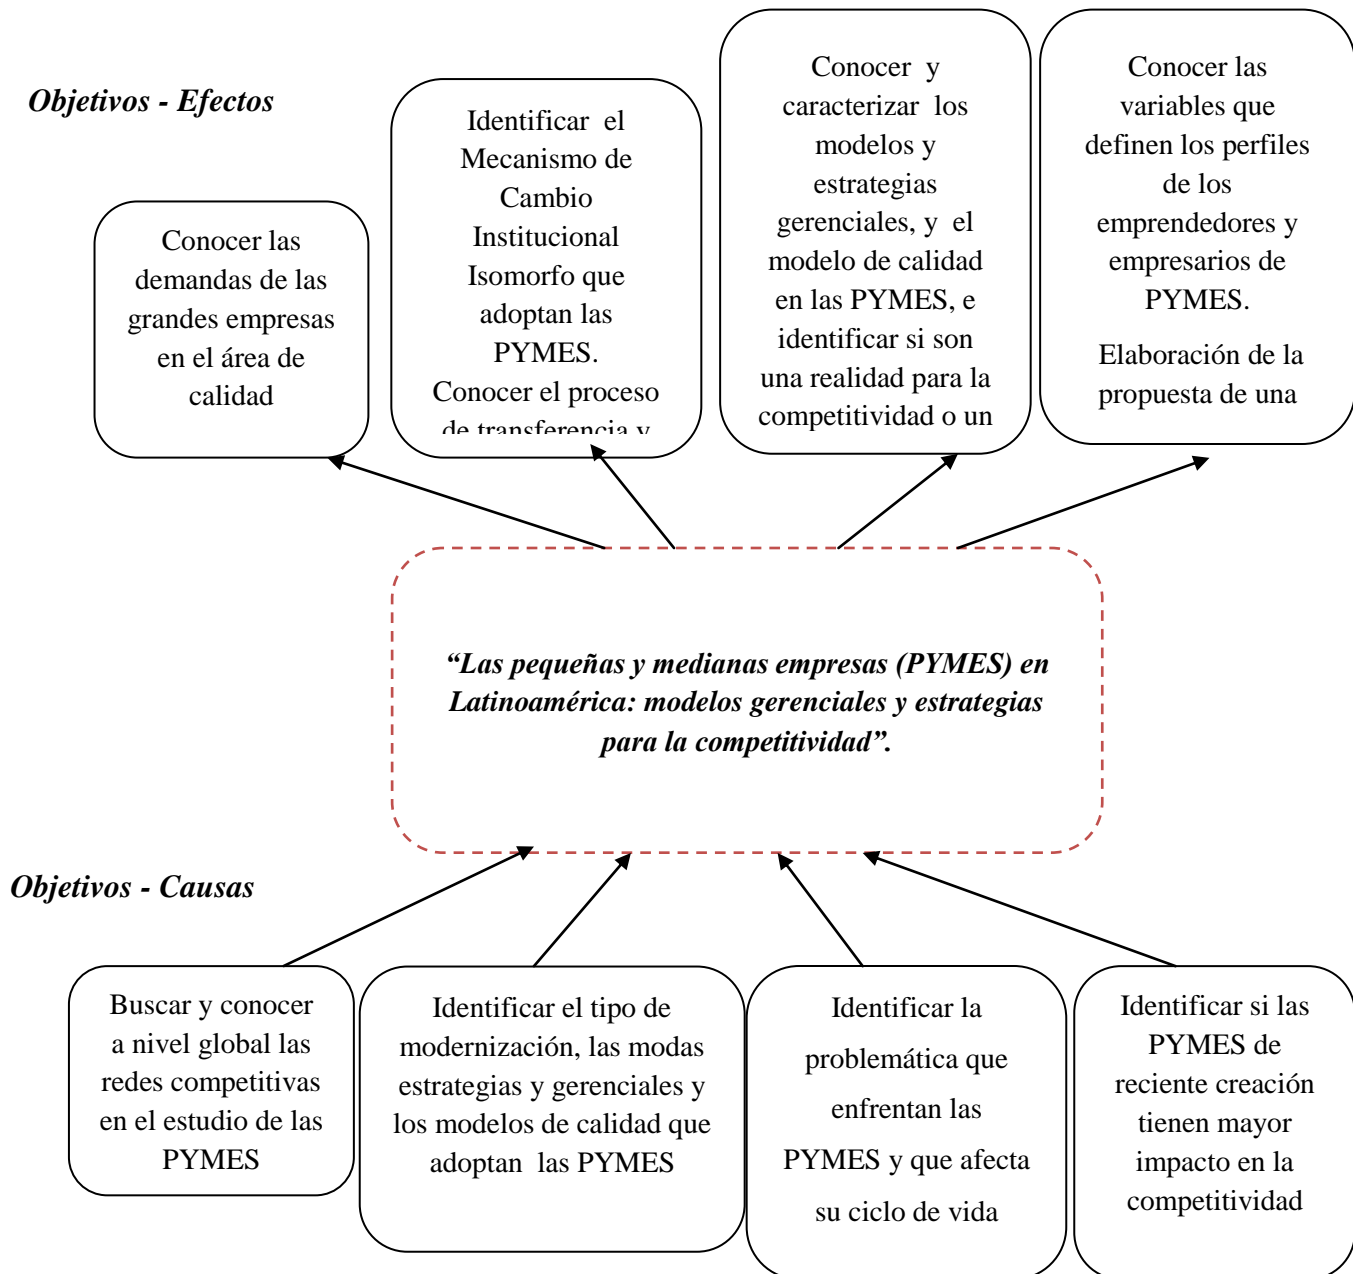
Objetivos - Efectos

Conocer las demandas de las grandes empresas en el área de calidad

Identificar el Mecanismo de Cambio Institucional Isomorfo que adoptan las PYMES.
Conocer el proceso de transferencia y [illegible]

Conocer y caracterizar los modelos y estrategias gerenciales, y el modelo de calidad en las PYMES, e identificar si son una realidad para la competitividad o un

Conocer las variables que definen los perfiles de los emprendedores y empresarios de PYMES.
Elaboración de la propuesta de una

*"Las pequeñas y medianas empresas (PYMES) en Latinoamérica: modelos gerenciales y estrategias para la competitividad".*

Objetivos - Causas

Buscar y conocer a nivel global las redes competitivas en el estudio de las PYMES

Identificar el tipo de modernización, las modas estrategias y gerenciales y los modelos de calidad que adoptan las PYMES

Identificar la problemática que enfrentan las PYMES y que afecta su ciclo de vida

Identificar si las PYMES de reciente creación tienen mayor impacto en la competitividad